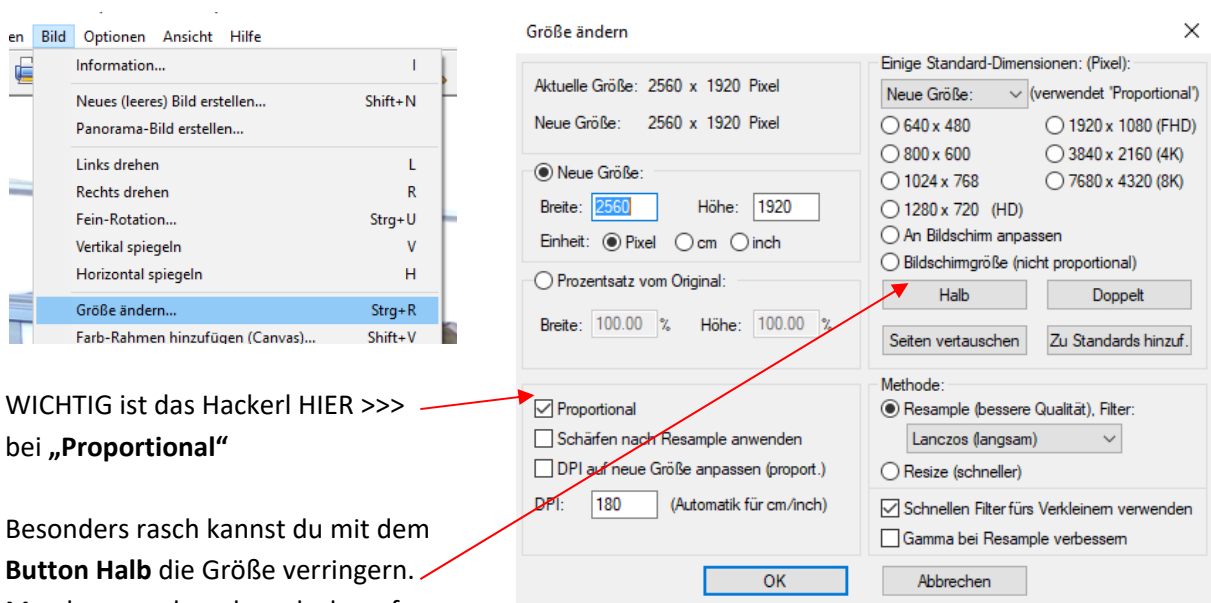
en Bild Optionen Ansicht Hilfe

Information... I
Neues (leeres) Bild erstellen... Shift+N
Panorama-Bild erstellen...
Links drehen L
Rechts drehen R
Fein-Rotation... Strg+U
Vertikal spiegeln V
Horizontal spiegeln H
Größe ändern... Strg+R
Farb-Rahmen hinzufügen (Canvas)... Shift+V

WICHTIG ist das Hackerl HIER >>> bei **„Proportional“**

Besonders rasch kannst du mit dem **Button Halb** die Größe verringern.

Größe ändern

Aktuelle Größe: 2560 x 1920 Pixel
Neue Größe: 2560 x 1920 Pixel

Neue Größe:
Breite: 2560 Höhe: 1920
Einheit: Pixel cm inch

Prozentsatz vom Original:
Breite: 100.00 % Höhe: 100.00 %

Proportional
Schärfen nach Resample anwenden
DPI auf neue Größe anpassen (proport.)
DPI: 180 (Automatik für cm/inch)

Einige Standard-Dimensionen: (Pixel):
Neue Größe: (verwendet 'Proportional')
640 x 480
1920 x 1080 (FHD)
800 x 600
3840 x 2160 (4K)
1024 x 768
7680 x 4320 (8K)
1280 x 720 (HD)
An Bildschirm anpassen
Bildschirmgröße (nicht proportional)
Halb
Doppelt
Seiten vertauschen
Zu Standards hinzuf.

Methode:
Resample (bessere Qualität), Filter:
Lanczos (langsam)
Resize (schneller)
Schnellen Filter fürs Verkleinern verwenden
Gamma bei Resample verbessern

OK
Abbrechen